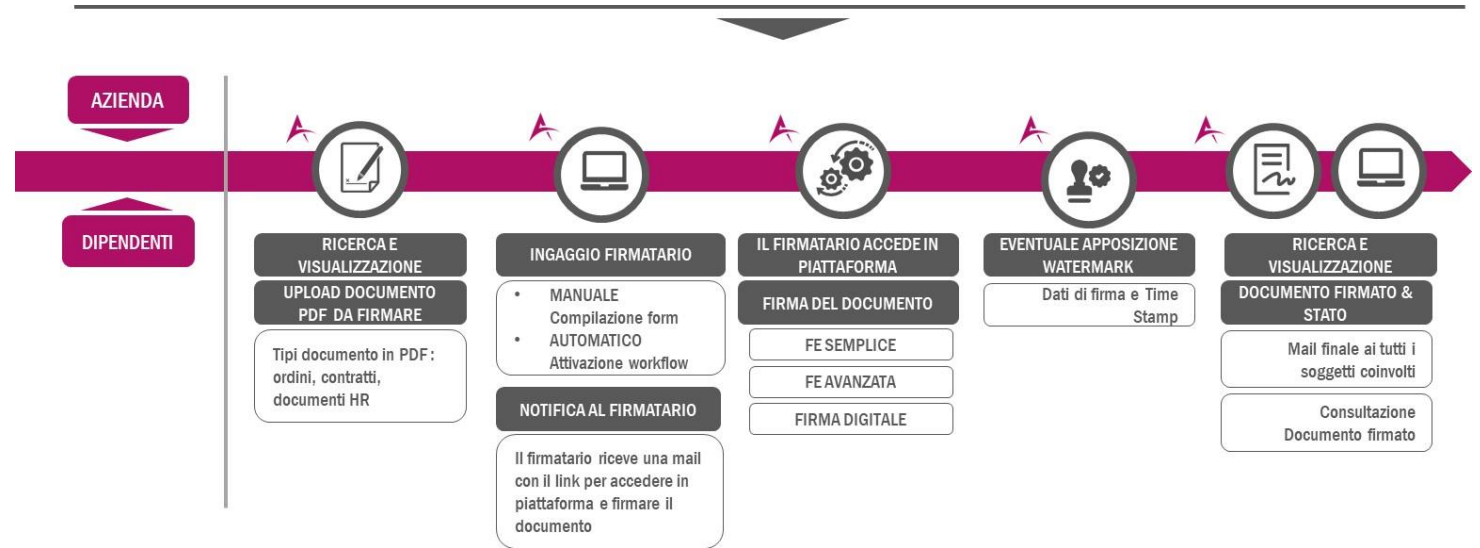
AZIENDA

DIPENDENTI

RICERCA E VISUALIZZAZIONE

UPLOAD DOCUMENTO PDF DA FIRMARE

Tipi documento in PDF : ordini, contratti, documenti HR

INGAGGIO FIRMATARIO

• MANUALE Compilazione form
• AUTOMATICO Attivazione workflow

NOTIFICA AL FIRMATARIO

Il firmatario riceve una mail con il link per accedere in piattaforma e firmare il documento

IL FIRMATARIO ACCEDE IN PIATTAFORMA

FIRMA DEL DOCUMENTO

FE SEMPLICE

FE AVANZATA

FIRMA DIGITALE

EVENTUALE APPOSIZIONE WATERMARK

Dati di firma e Time Stamp

RICERCA E VISUALIZZAZIONE

DOCUMENTO FIRMATO & STATO

Mail finale ai tutti i soggetti coinvolti

Consultazione Documento firmato